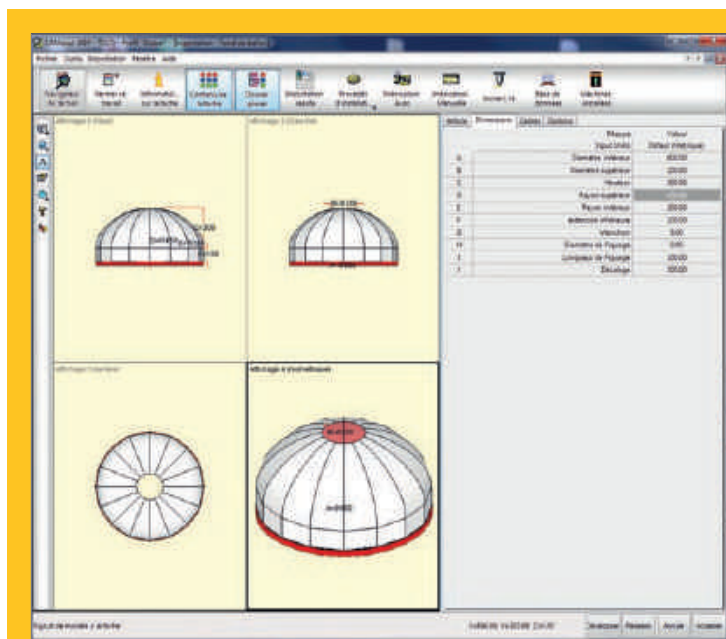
Fichier Outils Disposition Fenêtre Aide

Navigateur de fichiers | Gamme de travail | Informations sur l'article | Contenu de l'article | Disposer | Distribution | Enrouler | Imbrication Auto | Imbrication Manuelle | Dessiner | Base de données | Machines installées

Affichage 1 (Face) | Affichage 2 (Gauche) | Affichage 3 (dessus) | Affichage 4 (Isométrique)

Article | Dimensions | Options | Gestions

| | Marque | Valeur |
|---|---|---|
| | Input Units | Défaut (Métrique) |
| A | Diamètre inférieur | 600.00 |
| B | Diamètre supérieur | 200.00 |
| C | Hauteur | 300.00 |
| D | Rayon supérieur | |
| E | Rayon inférieur | 200.00 |
| F | épaisseur inférieure | 200.00 |
| G | Vérification | 0.00 |
| H | Diamètre de Fuyauge | 0.00 |
| I | Longueur de Fuyauge | 200.00 |
| J | Décalage | 300.00 |

Signal de modèle 2 articles

Analyser | Relevés | Annuler | Accepter